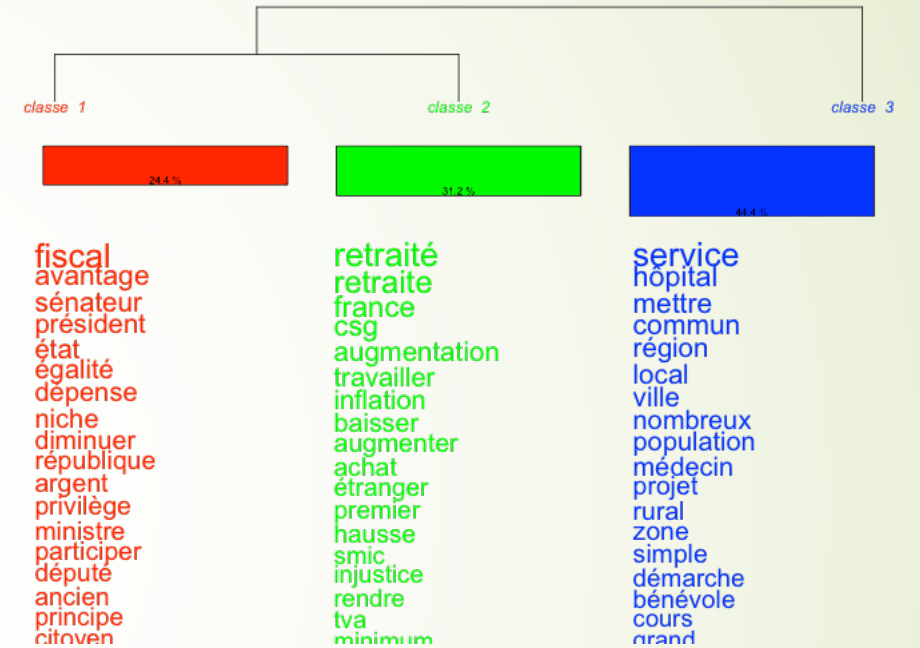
classe 1

24.4 %

fiscal
avantage
sénateur
président
état
égalité
dépense
niche
diminuer
république
argent
privilège
ministre
participer
député
ancien
principe
citoyen

classe 2

31.2 %

retraité
retraite
france
csg
augmentation
travailler
inflation
baisser
augmenter
achat
étranger
premier
hausse
smic
injustice
rendre
tva
minimum

classe 3

44.4 %

service
hôpital
mettre
commun
région
local
ville
nombreux
population
médecin
projet
rural
zone
simple
démarche
bénévole
cours
grand